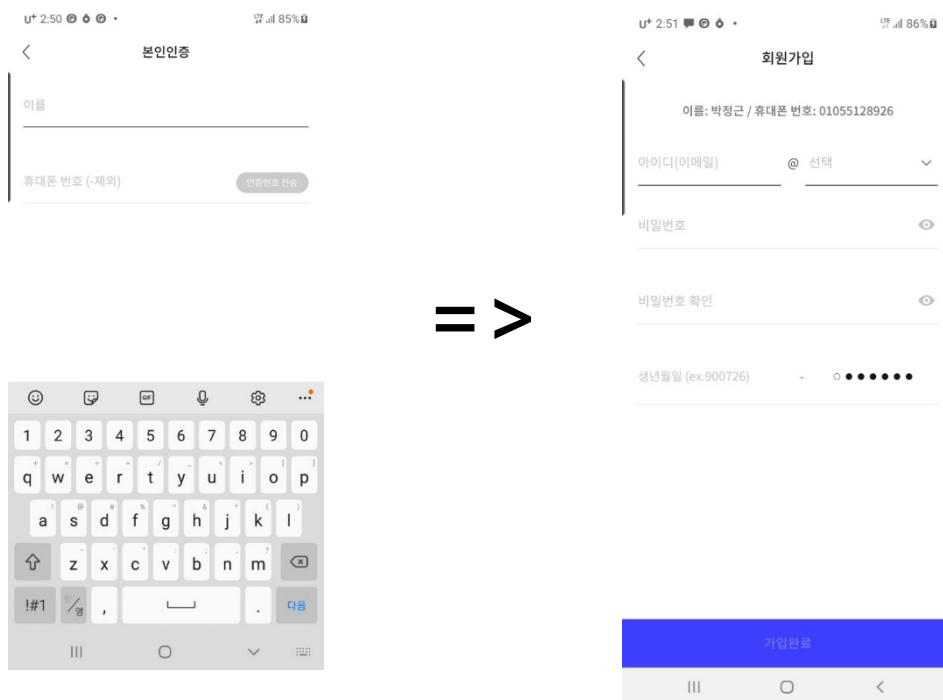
U+ 2:50 85%

<

본인인증

이름

휴대폰 번호 (-제외)

인증번호 전송

1 2 3 4 5 6 7 8 9 0

q w e r t y u i o p

a s d f g h j k l

z x c v b n m

!#1 ,  . 다음

= >

U+ 2:51 86%

<

회원가입

이름: 박정근 / 휴대폰 번호: 01055128926

아이디(이메일) @ 선택

비밀번호

비밀번호 확인

생년월일 (ex.900726) - ○●●●●●●

가입완료